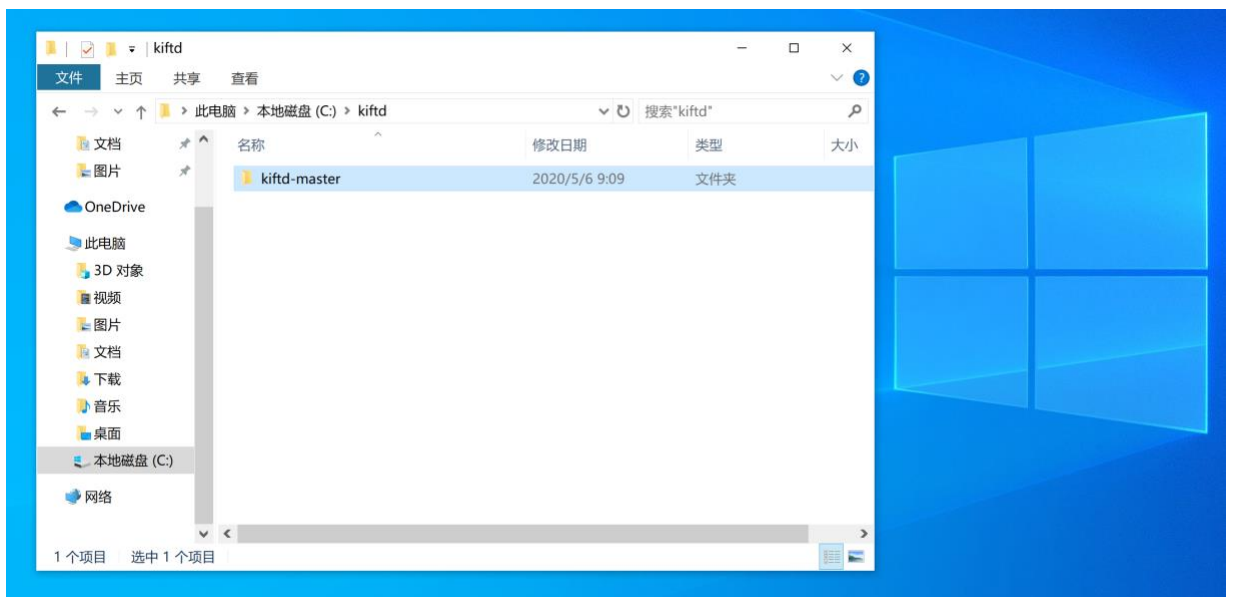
kiftd

文件 主页 共享 查看

此电脑 > 本地磁盘 (C:) > kiftd

搜索"kiftd"

文档
图片
OneDrive
此电脑
3D 对象
视频
图片
文档
下载
音乐
桌面
本地磁盘 (C:)
网络

| 名称 | 修改日期 | 类型 | 大小 |
|---|---|---|---|
| kiftd-master | 2020/5/6 9:09 | 文件夹 | |

1 个项目 选中 1 个项目